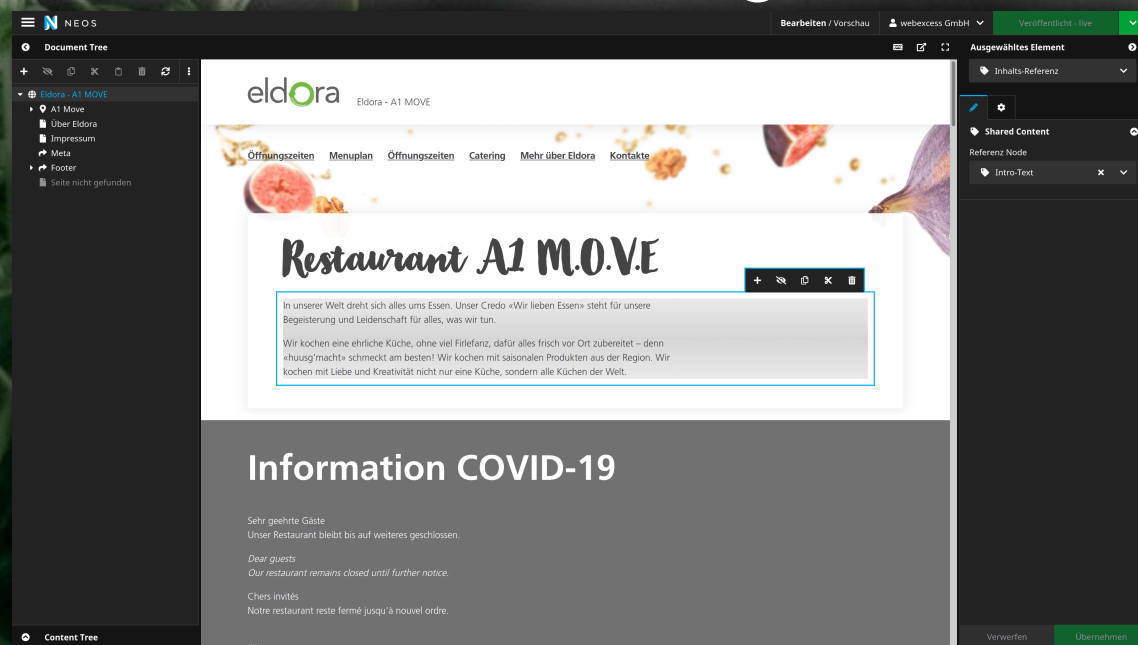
NEOS

Bearbeiten / Vorschau

webexcess GmbH

Veröffentlicht - live

Document Tree

Eldora - A1 MOVE
A1 Move
Über Eldora
Impressum
Meta
Footer
Seite nicht gefunden

Content Tree

eldora

Eldora - A1 MOVE

Öffnungszeiten Menuplan Öffnungszeiten Catering Mehr über Eldora Kontakte

Restaurant A1 M.O.V.E

In unserer Welt dreht sich alles ums Essen. Unser Credo «Wir lieben Essen» steht für unsere Begeisterung und Leidenschaft für alles, was wir tun.

Wir kochen eine ehrliche Küche, ohne viel Firlefanz, dafür alles frisch vor Ort zubereitet – denn «huusg'macht» schmeckt am besten! Wir kochen mit saisonalen Produkten aus der Region. Wir kochen mit Liebe und Kreativität nicht nur eine Küche, sondern alle Küchen der Welt.

Information COVID-19

Sehr geehrte Gäste
Unser Restaurant bleibt bis auf weiteres geschlossen.

Dear guests
Our restaurant remains closed until further notice.

Chers invités
Notre restaurant reste fermé jusqu'à nouvel ordre.

Ausgewähltes Element

Inhalts-Referenz

Shared Content

Referenz Node

Intro-Text

Verwerfen

Übernehmen